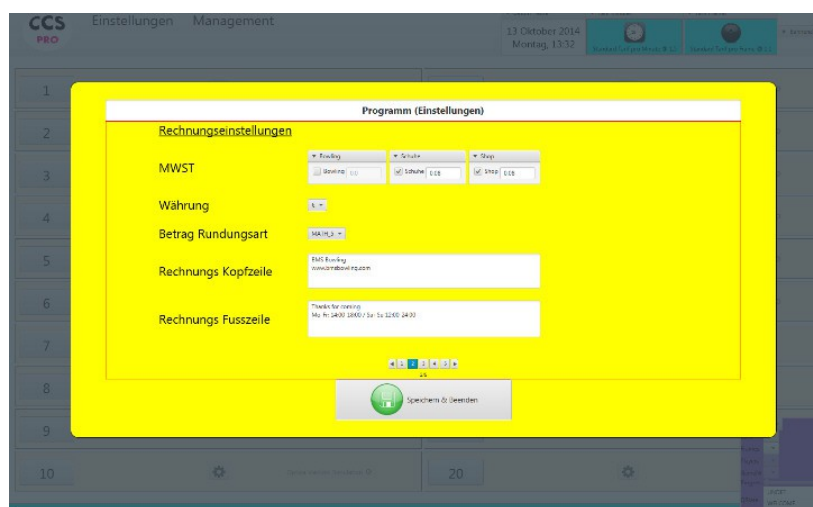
CCS
PRO
Einstellungen Management

13 Oktober 2014
Montag, 13:32

1
2
3
4
5
6
7
8
9
10
20

Programm (Einstellungen)

Rechnungseinstellungen

MWST

▾ Bowling
Bowling 0.0

▾ Schuhe
Schuhe 0.08

▾ Shop
Shop 0.08

Währung

€ ▾

Betrag Rundungsart

MATH_5 ▾

Rechnungs Kopfzeile

BMS Bowling
www.bmsbowling.com

Rechnungs Fusszeile

Thanks for coming
Mo-Fr: 14:00-18:00 / Sa-So 12:00-24:00

◂ 1 2 3 4 5 ▸
2/5

Speichern & Beenden